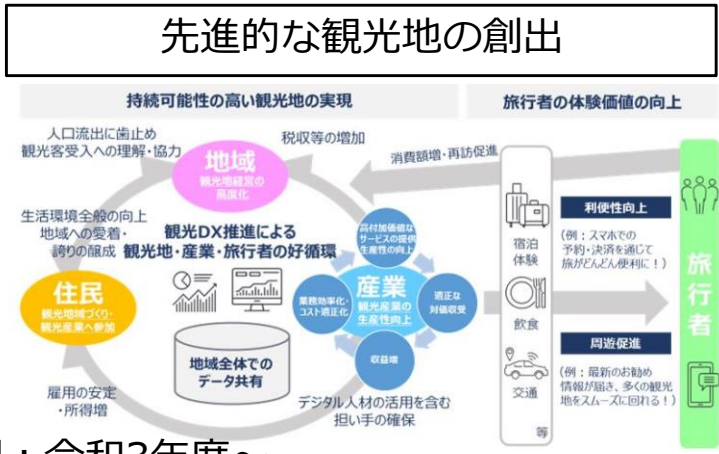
先進的な観光地の創出

持続可能性の高い観光地の実現

旅行者の体験価値の向上

人口流出に歯止め
観光客受入への理解・協力

税収等の増加

地域
観光地経営の高度化

消費額増・再訪促進

生活環境全般の向上
地域への愛着・誇りの醸成

観光DX推進による
観光地・産業・旅行者の好循環

住民
観光地域づくり・観光産業へ参加

高付加価値なサービスの提供
生産性の向上

産業
観光産業の生産性向上

業務効率化・コスト適正化

適正な対価収受

収益増

地域全体でのデータ共有

雇用の安定
・所得増

デジタル人材の活用を含む
担い手の確保

宿泊体験

飲食

交通

等

利便性向上

（例：スマホでの予約・決済を通じて旅がどんどん便利に！）

周遊促進

（例：最新のお勧め情報が届き、多くの観光地をスムーズに回れる！）

旅行者

：令和3年度